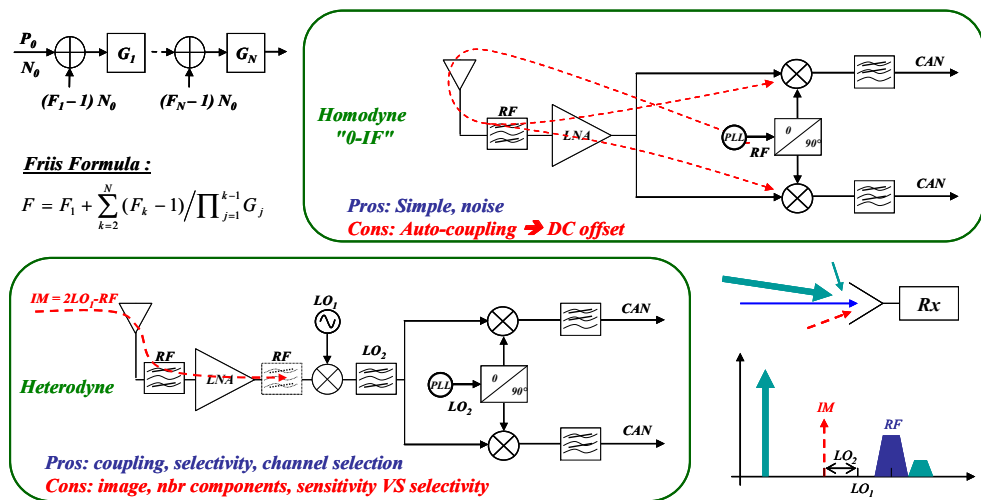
$P_0$
$N_0$
$G_1$
$G_N$
$(F_1 - 1)\ N_0$
$(F_N - 1)\ N_0$

Friis Formula :

$F = F_1 + \sum_{k=2}^{N} (F_k - 1) \Big/ \prod_{j=1}^{k-1} G_j$

Homodyne "0-IF"
RF
LNA
PLL
RF
0
90°
CAN
CAN
Pros: Simple, noise
Cons: Auto-coupling ➔ DC offset

IM = 2LO$_1$-RF
RF
LNA
RF
LO$_1$
LO$_2$
PLL
LO$_2$
0
90°
CAN
CAN
Heterodyne
Pros: coupling, selectivity, channel selection
Cons: image, nbr components, sensitivity VS selectivity

Rx

IM
LO$_2$
RF
LO$_1$